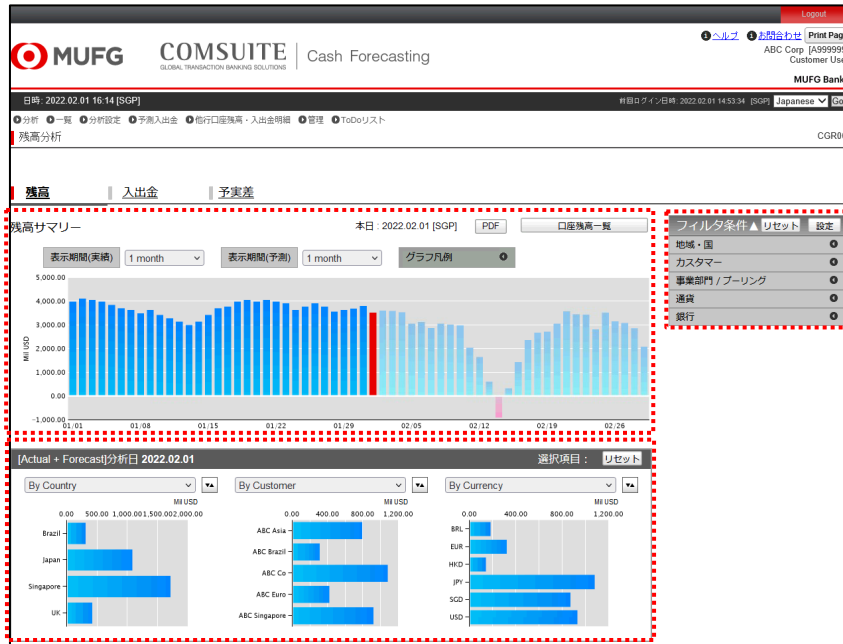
Logout

MUFG COMSUITE GLOBAL TRANSACTION BANKING SOLUTIONS | Cash Forecasting

ヘルプ お問合わせ Print Pag
ABC Corp [A99999
Customer Use
MUFG Bank

日時: 2022.02.01 16:14 [SGP]
前回ログイン日時: 2022.02.01 14:53:34 [SGP] Japanese Go

分析 一覧 分析設定 予測入出金 他行口座残高・入出金明細 管理 ToDoリスト

残高分析
CGR0

残高 入出金 予実差

残高サマリー
本日：2022.02.01 [SGP] PDF 口座残高一覧

表示期間(実績) 1 month 表示期間(予測) 1 month グラフ凡例

5,000.00
4,000.00
3,000.00
2,000.00
1,000.00
0.00
-1,000.00
Mil USD
01/01 01/08 01/15 01/22 01/29 02/05 02/12 02/19 02/26

フィルタ条件 ▲ リセット 設定
地域・国
カスタマー
事業部門 / プーリング
通貨
銀行

[Actual + Forecast]分析日 2022.02.01
選択項目： リセット

By Country
Mil USD
0.00 500.00 1,000.00 1,500.00 2,000.00
Brazil
Japan
Singapore
UK

By Customer
Mil USD
0.00 400.00 800.00 1,200.00
ABC Asia
ABC Brazil
ABC Co
ABC Euro
ABC Singapore

By Currency
Mil USD
0.00 400.00 800.00 1,200.00
BRL
EUR
HKD
JPY
SGD
USD